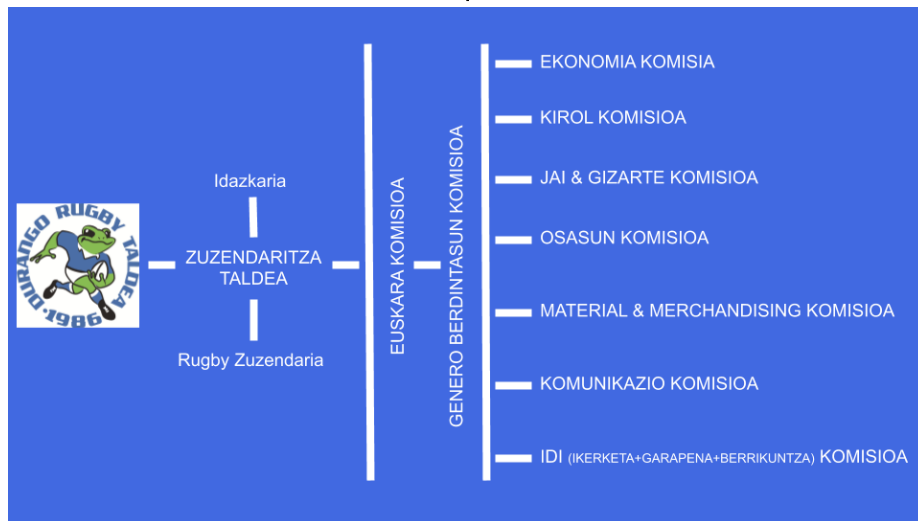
DURANGO RUGBY TALDEA 1986

Idazkaria

ZUZENDARITZA TALDEA

Rugby Zuzendaria

EUSKARA KOMISIOA

GENERO BERDINTASUN KOMISIOA

EKONOMIA KOMISIA

KIROL KOMISIOA

JAI & GIZARTE KOMISIOA

OSASUN KOMISIOA

MATERIAL & MERCHANDISING KOMISIOA

KOMUNIKAZIO KOMISIOA

IDI (IKERKETA+GARAPENA+BERRIKUNTZA) KOMISIOA